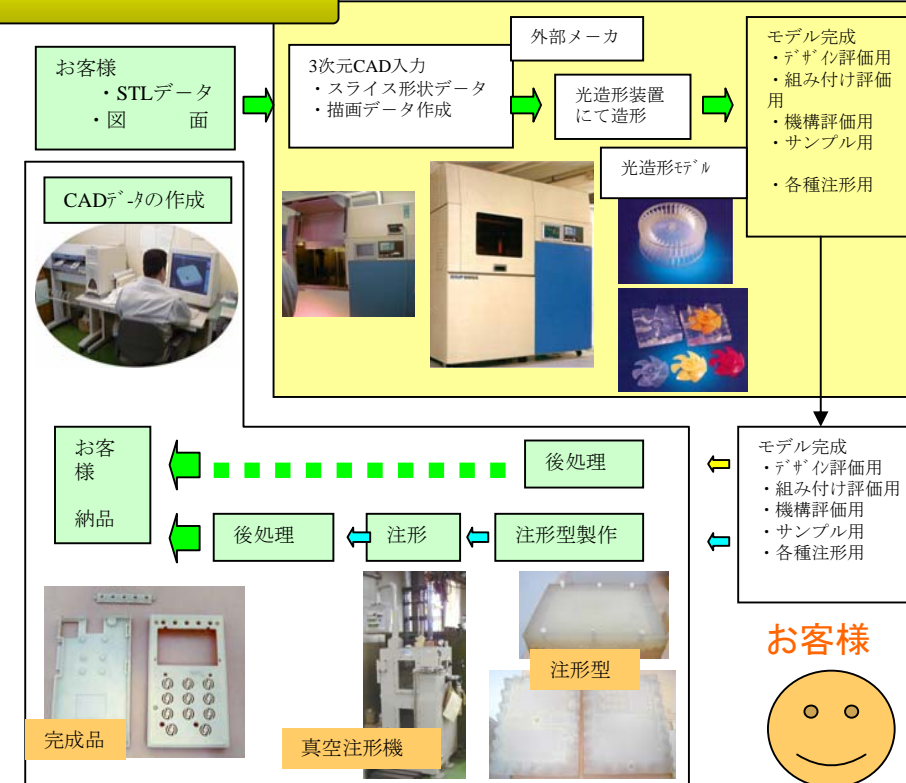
お客様
・STLデータ
・図　面

3次元CAD入力
・スライス形状データ
・描画データ作成

外部メーカ

光造形装置
にて造形

モデル完成
・ﾃﾞｻﾞｲﾝ評価用
・組み付け評価用
・機構評価用
・サンプル用
・各種注形用

光造形ﾓﾃﾞﾙ

CADﾃﾞｰﾀの作成

お客様
納品

後処理

モデル完成
・ﾃﾞｻﾞｲﾝ評価用
・組み付け評価用
・機構評価用
・サンプル用
・各種注形用

後処理

注形

注形型製作

お客様

注形型

完成品

真空注形機